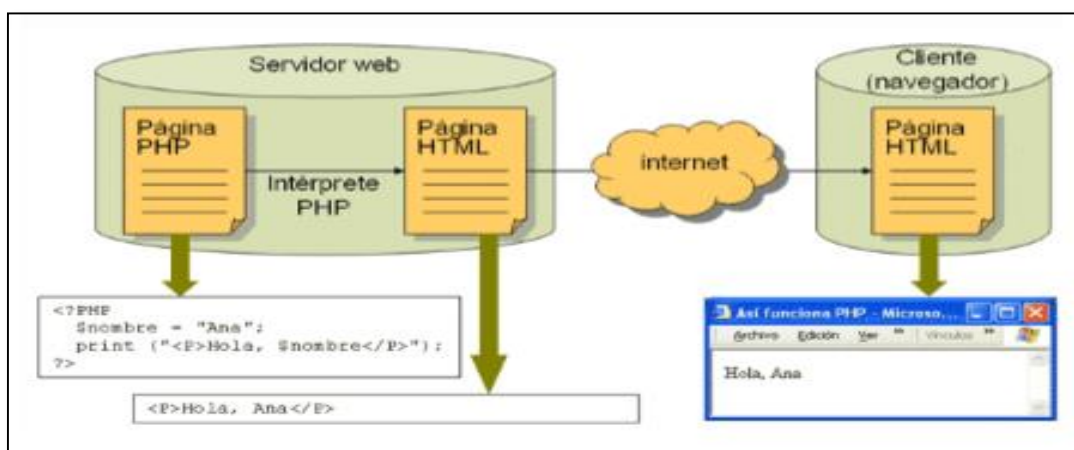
Servidor web

Página PHP

Intérprete PHP

Página HTML

internet

Cliente (navegador)

Página HTML

<?PHP
$nombre = "Ana";
print ("<P>Hola, $nombre</P>");
?>

<P>Hola, Ana</P>

Así funciona PHP - Microso...

Archivo Edición Ver » Vínculos »

Hola, Ana